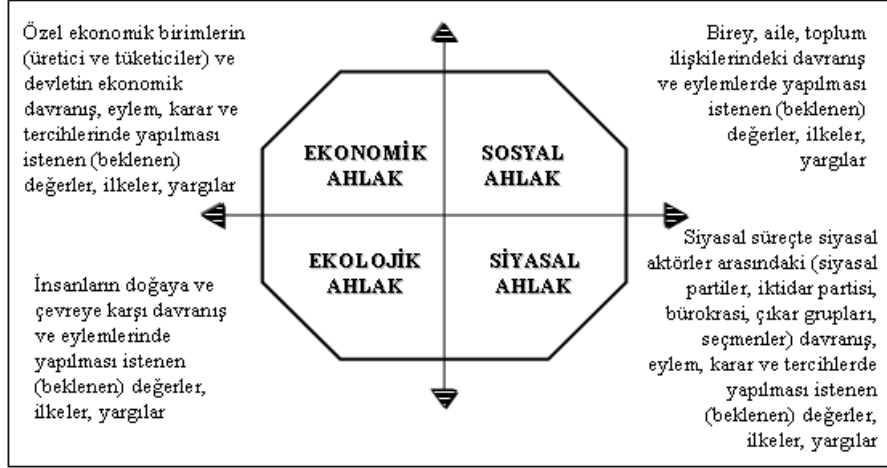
Özel ekonomik birimlerin (üretici ve tüketiciler) ve devletin ekonomik davranış, eylem, karar ve tercihlerinde yapılması istenen (beklenen) değerler, ilkeler, yargılar

Birey, aile, toplum ilişkilerindeki davranış ve eylemlerde yapılması istenen (beklenen) değerler, ilkeler, yargılar

EKONOMİK AHLAK

SOSYAL AHLAK

EKOLOJİK AHLAK

SİYASAL AHLAK

İnsanların doğaya ve çevreye karşı davranış ve eylemlerinde yapılması istenen (beklenen) değerler, ilkeler, yargılar

Siyasal süreçte siyasal aktörler arasındaki (siyasal partiler, iktidar partisi, bürokrasi, çıkar grupları, seçmenler) davranış, eylem, karar ve tercihlerde yapılması istenen (beklenen) değerler, ilkeler, yargılar